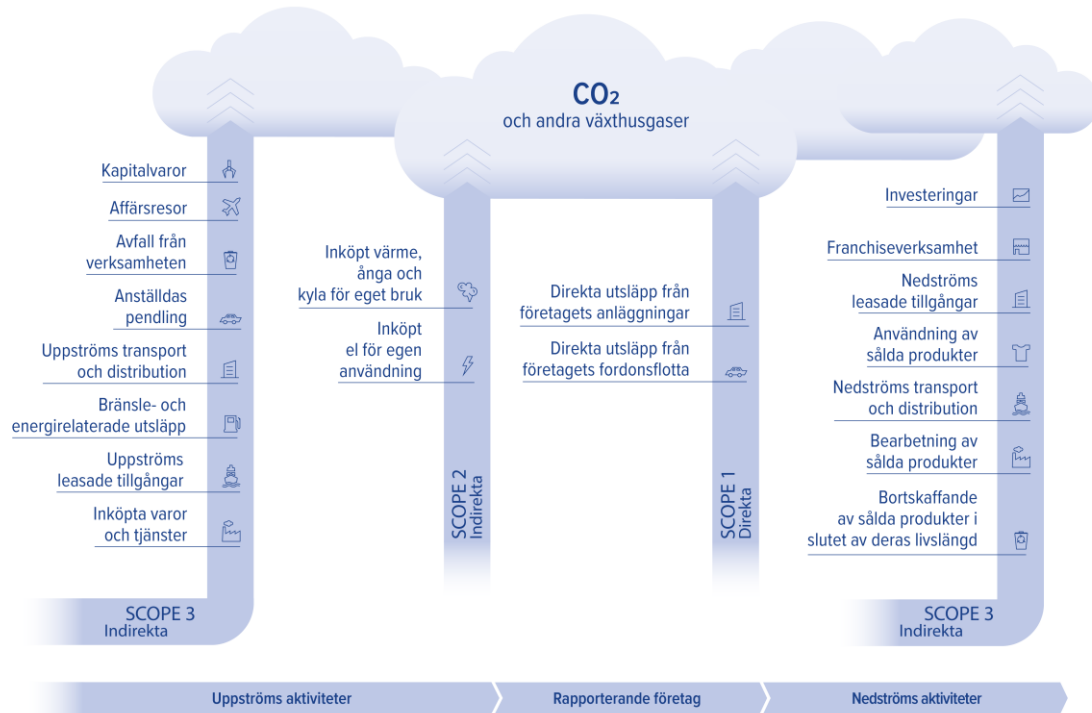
$CO_2$
och andra växthusgaser

Kapitalvaror
Affärsresor
Avfall från verksamheten
Anställdas pendling
Uppströms transport och distribution
Bränsle- och energirelaterade utsläpp
Uppströms leasade tillgångar
Inköpta varor och tjänster

SCOPE 3
Indirekta

Inköpt värme, ånga och kyla för eget bruk
Inköpt el för egen användning

SCOPE 2
Indirekta

Direkta utsläpp från företagets anläggningar
Direkta utsläpp från företagets fordonsflotta

SCOPE 1
Direkta

Investeringar
Franchiseverksamhet
Nedströms leasade tillgångar
Användning av sålda produkter
Nedströms transport och distribution
Bearbetning av sålda produkter
Bortskaffande av sålda produkter i slutet av deras livslängd

SCOPE 3
Indirekta

Uppströms aktiviteter
Rapporterande företag
Nedströms aktiviteter